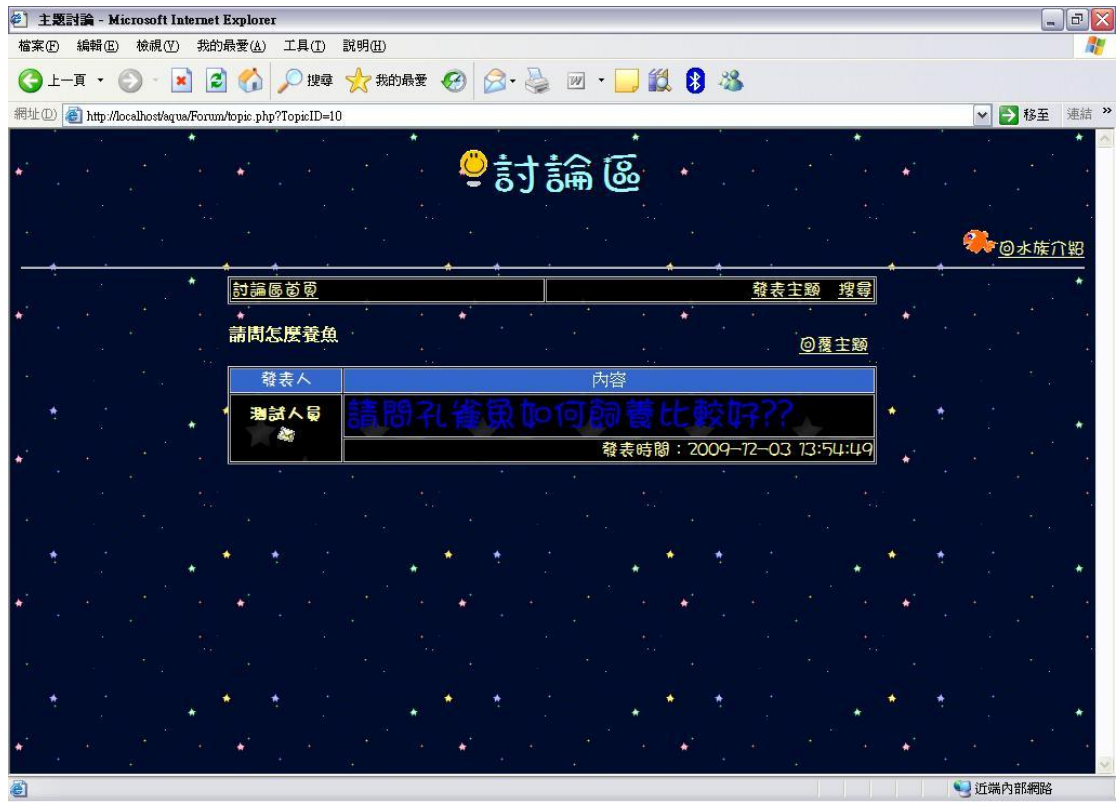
主題討論 - Microsoft Internet Explorer

檔案(F) 編輯(E) 檢視(V) 我的最愛(A) 工具(T) 說明(H)

上一頁 搜尋 我的最愛

網址(D) http://localhost/aqua/Forum/topic.php?TopicID=10 移至 連結 »

討論區

◎水族介紹

| 討論區首頁 | 發表主題 搜尋 |
|---|---|

請問怎麼養魚

◎覆主題

| 發表人 | 內容 |
|---|---|
| 測試人員 | 請問孔雀魚如何飼養比較好?? |
| | 發表時間：2009-12-03 13:54:49 |

近端內部網路